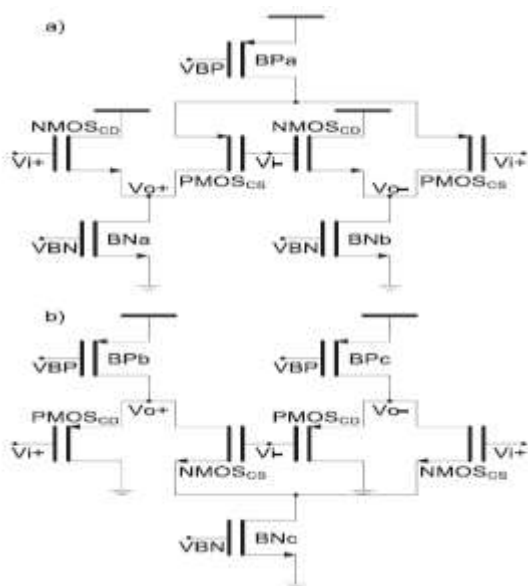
a)

VBP BPa

NMOS$_{CD}$ NMOS$_{CD}$

Vi+ Vi- Vi+

PMOS$_{CS}$ PMOS$_{CS}$

Vo+ Vo-

VBN BNa VBN BNb

b)

VBP BPb VBP BPc

Vo+ Vo-

PMOS$_{CD}$ PMOS$_{CD}$

Vi+ Vi- Vi+

NMOS$_{CS}$ NMOS$_{CS}$

VBN BNc